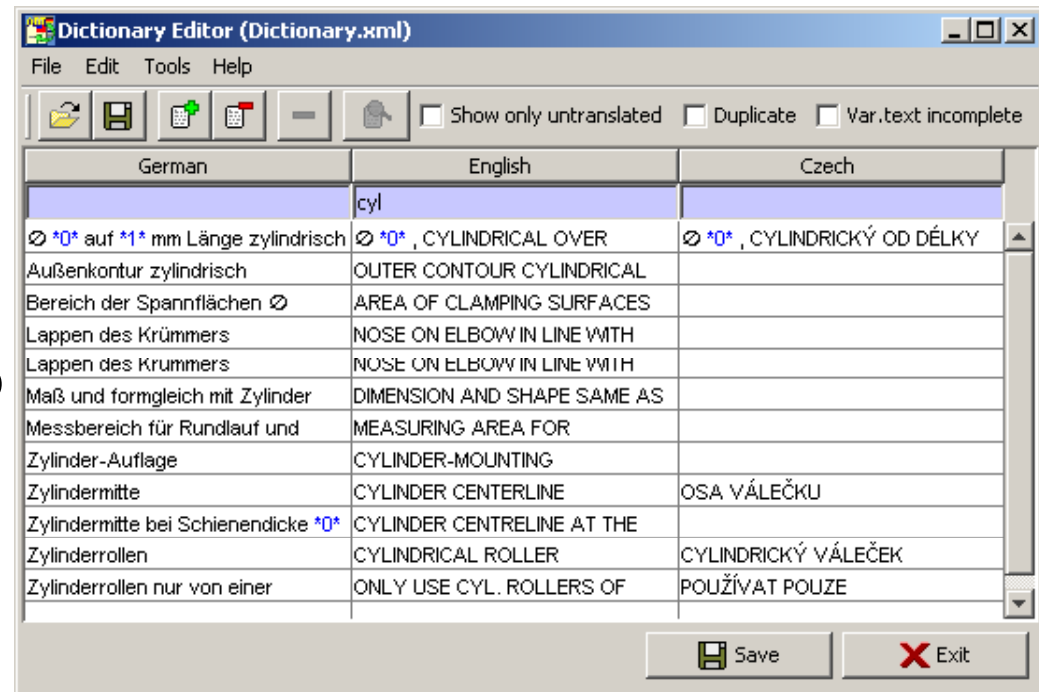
Dictionary Editor (Dictionary.xml)

File Edit Tools Help

Show only untranslated Duplicate Var.text incomplete

| German | English | Czech |
|---|---|---|
| | cyl | |
| ⌀ \*0\* auf \*1\* mm Länge zylindrisch | ⌀ \*0\* , CYLINDRICAL OVER | ⌀ \*0\* , CYLINDRICKÝ OD DÉLKY |
| Außenkontur zylindrisch | OUTER CONTOUR CYLINDRICAL | |
| Bereich der Spannflächen ⌀ | AREA OF CLAMPING SURFACES | |
| Lappen des Krümmers | NOSE ON ELBOW IN LINE WITH | |
| Lappen des Krümmers | NOSE ON ELBOW IN LINE WITH | |
| Maß und formgleich mit Zylinder | DIMENSION AND SHAPE SAME AS | |
| Messbereich für Rundlauf und | MEASURING AREA FOR | |
| Zylinder-Auflage | CYLINDER-MOUNTING | |
| Zylindermitte | CYLINDER CENTERLINE | OSA VÁLEČKU |
| Zylindermitte bei Schienendicke \*0\* | CYLINDER CENTRELINE AT THE | |
| Zylinderrollen | CYLINDRICAL ROLLER | CYLINDRICKÝ VÁLEČEK |
| Zylinderrollen nur von einer | ONLY USE CYL. ROLLERS OF | POUŽÍVAT POUZE |

Save Exit